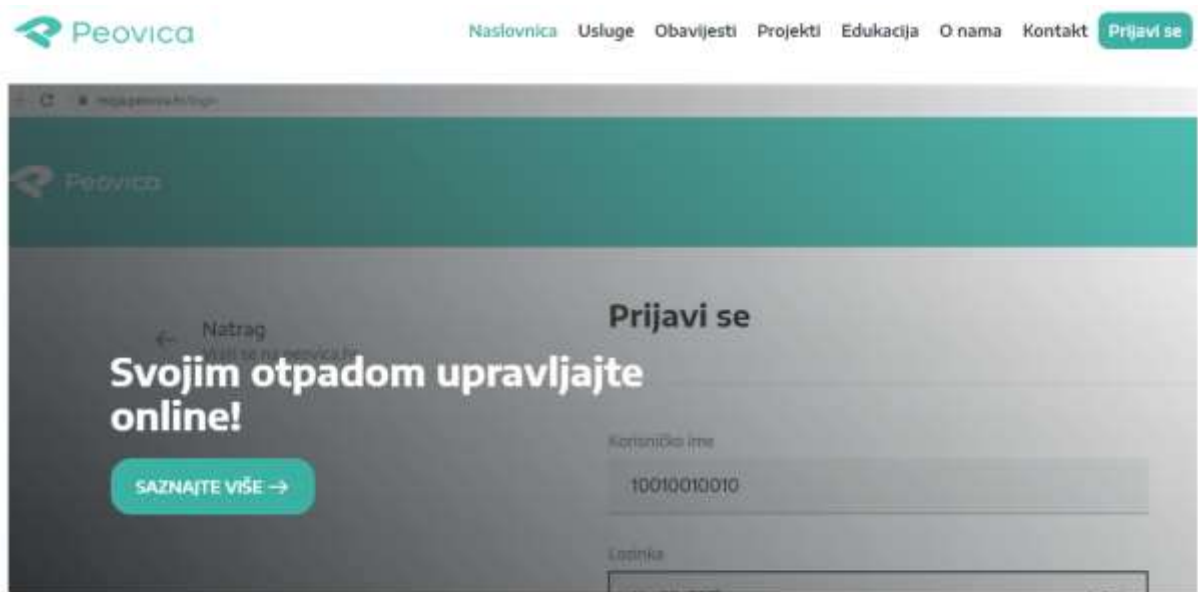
Peovica

Naslovnica Usluge Obavijesti Projekti Edukacija O nama Kontakt Prijavi se

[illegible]

Peovica

← Natrag
Vrati se na peovica.hr

Prijavi se

Svojim otpadom upravljajte online!

SAZNAJTE VIŠE →

Korisničko ime

10010010010

Lozinka